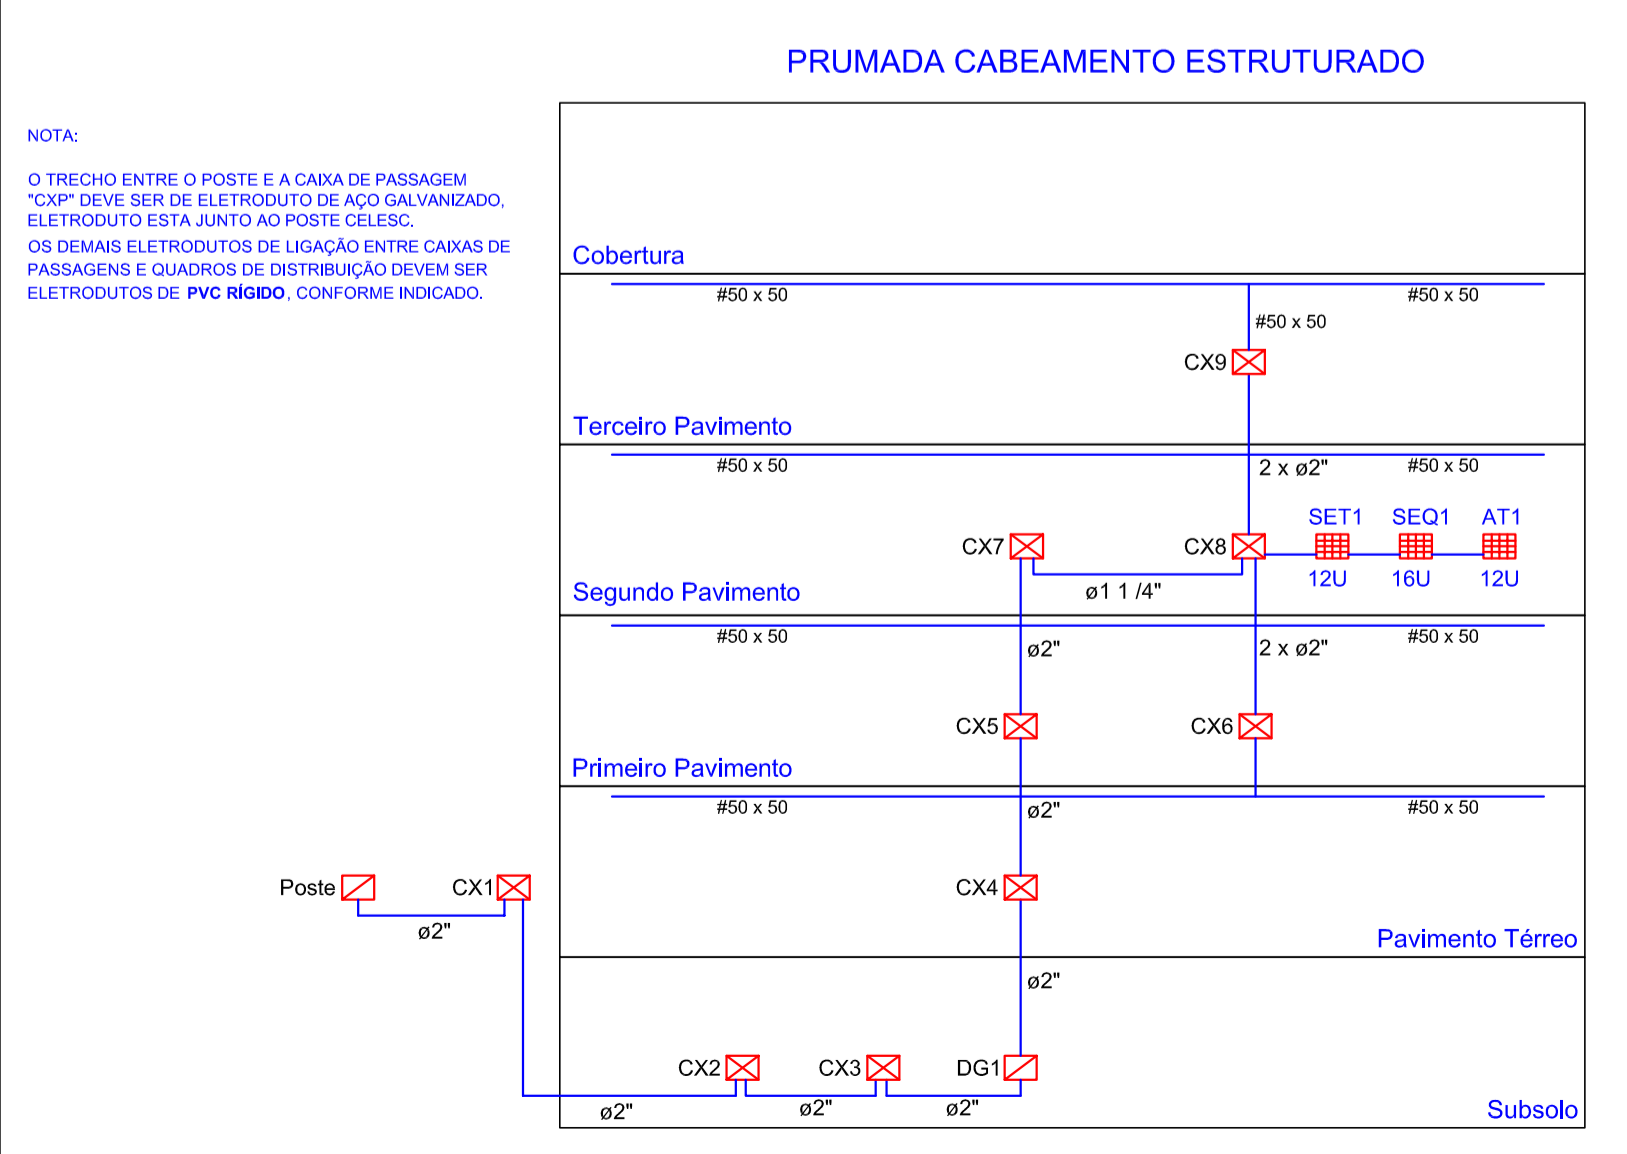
PRUMADA CABEAMENTO ESTRUTURADO

NOTA:

O TRECHO ENTRE O POSTE E A CAIXA DE PASSAGEM "CXP" DEVE SER DE ELETRODUTO DE AÇO GALVANIZADO, ELETRODUTO ESTA JUNTO AO POSTE CELESC.

OS DEMAIS ELETRODUTOS DE LIGAÇÃO ENTRE CAIXAS DE PASSAGENS E QUADROS DE DISTRIBUIÇÃO DEVEM SER ELETRODUTOS DE **PVC RÍGIDO**, CONFORME INDICADO.

Cobertura

#50 x 50
#50 x 50
#50 x 50
CX9
Terceiro Pavimento

#50 x 50
2 x ø2"
#50 x 50
SET1
SEQ1
AT1
CX7
CX8
12U
16U
12U
ø1 1 /4"
Segundo Pavimento

#50 x 50
ø2"
2 x ø2"
#50 x 50
CX5
CX6
Primeiro Pavimento

#50 x 50
ø2"
#50 x 50
Poste
CX1
CX4
ø2"
Pavimento Térreo

ø2"
CX2
CX3
DG1
ø2"
ø2"
ø2"
Subsolo